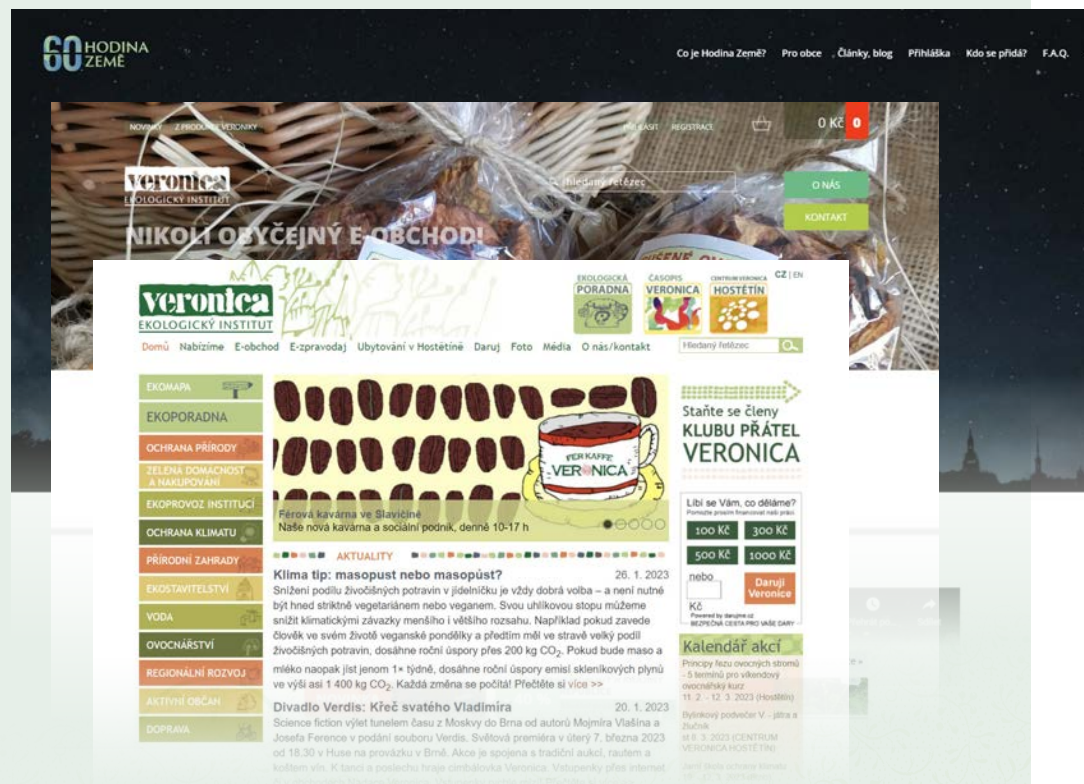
60 HODINA ZEMĚ

Co je Hodina Země? Pro obce Články, blog Přihláška Kdo se přidá? F.A.Q.

NOVINKY Z PRODUKCE VERONIKY PŘIHLÁSIT REGISTRACE 0 Kč 0

veronica EKOLOGICKÝ INSTITUT

Hledaný řetězec

O NÁS

KONTAKT

NIKOLI OBYČEJNÝ E-OBCHOD!

veronica EKOLOGICKÝ INSTITUT

EKOLOGICKÁ PORADNA ČASOPIS VERONICA CENTRUM VERONICA HOSTĚTÍN CZ | EN

Domů Nabízíme E-obchod E-zpravodaj Ubytování v Hostětíně Daruj Foto Média O nás/kontakt Hledaný řetězec

EKOMAPA
EKOPORADNA
OCHRANA PŘÍRODY
ZELENÁ DOMÁCNOST A NAKUPOVÁNÍ
EKOPROVOZ INSTITUCÍ
OCHRANA KLIMATU
PŘÍRODNÍ ZAHRADY
EKOSTAVITELSTVÍ
VODA
OVOCNÁŘSTVÍ
REGIONÁLNÍ ROZVOJ
AKTIVNÍ OBČAN
DOPRAVA

FER KAFFE VERONICA

Férová kavárna ve Slavičíně
Naše nová kavárna a sociální podnik, denně 10-17 h

AKTUALITY

Klima tip: masopust nebo masopůst? 26. 1. 2023
Snížení podílu živočišných potravin v jídelníčku je vždy dobrá volba – a není nutné být hned striktně vegetariánem nebo veganem. Svou uhlíkovou stopu můžeme snížit klimatickými závazky menšího i většího rozsahu. Například pokud zavede člověk ve svém životě veganské pondělky a předtím měl ve stravě velký podíl živočišných potravin, dosáhne roční úspory přes 200 kg $CO_2$. Pokud bude maso a mléko naopak jíst jenom 1× týdně, dosáhne roční úspory emisí skleníkových plynů ve výši asi 1 400 kg $CO_2$. Každá změna se počítá! Přečtěte si více >>

Divadlo Verdis: Křeč svatého Vladimíra 20. 1. 2023
Science fiction výlet tunelem času z Moskvy do Brna od autorů Mojmíra Vlašína a Josefa Ference v podání souboru Verdis. Světová premiéra v úterý 7. března 2023 od 18.30 v Huse na provázku v Brně. Akce je spojena s tradiční aukcí, rautem a koštem vín. K tanci a poslechu hraje cimbálovka Veronica. Vstupenky přes internet

Staňte se členy KLUBU PŘÁTEL VERONICA

Líbí se Vám, co děláme? Pomozte prosím financovat naši práci
100 Kč 300 Kč
500 Kč 1000 Kč
nebo
Kč
Daruji Veronice
Powered by darujme.cz BEZPEČNÁ CESTA PRO VAŠE DARY

Kalendář akcí
Principy řezu ovocných stromů - 5 termínů pro víkendový ovocnářský kurz
11. 2. - 12. 3. 2023 (Hostětín)
Bylinkový podvečer V - jitra a žlučník
8. 3. 2023 (CENTRUM VERONICA HOSTĚTÍN)
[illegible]